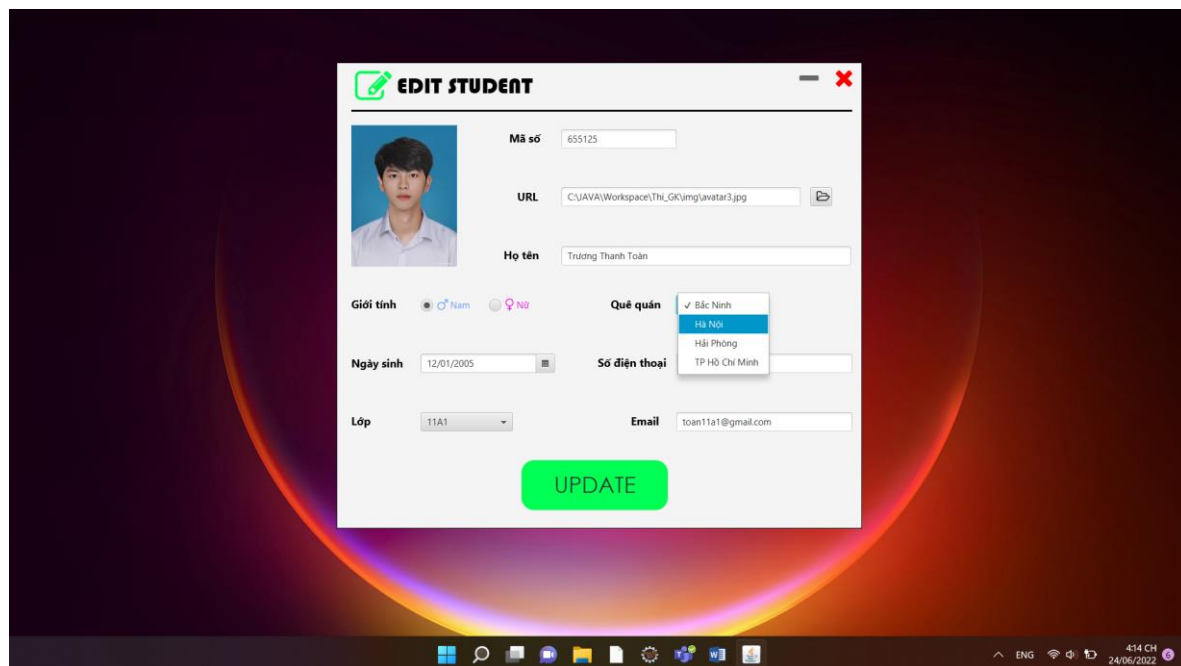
EDIT STUDENT

Mã số 655125

URL C:\JAVA\Workspace\Thi_GK\img\avatar3.jpg

Họ tên Trương Thanh Toàn

Giới tính ♂ Nam ♀ Nữ

Quê quán ✓ Bắc Ninh
Hà Nội
Hải Phòng
TP Hồ Chí Minh

Ngày sinh 12/01/2005

Số điện thoại

Lớp 11A1

Email toan11a1@gmail.com

UPDATE

ENG 4:14 CH 24/06/2022